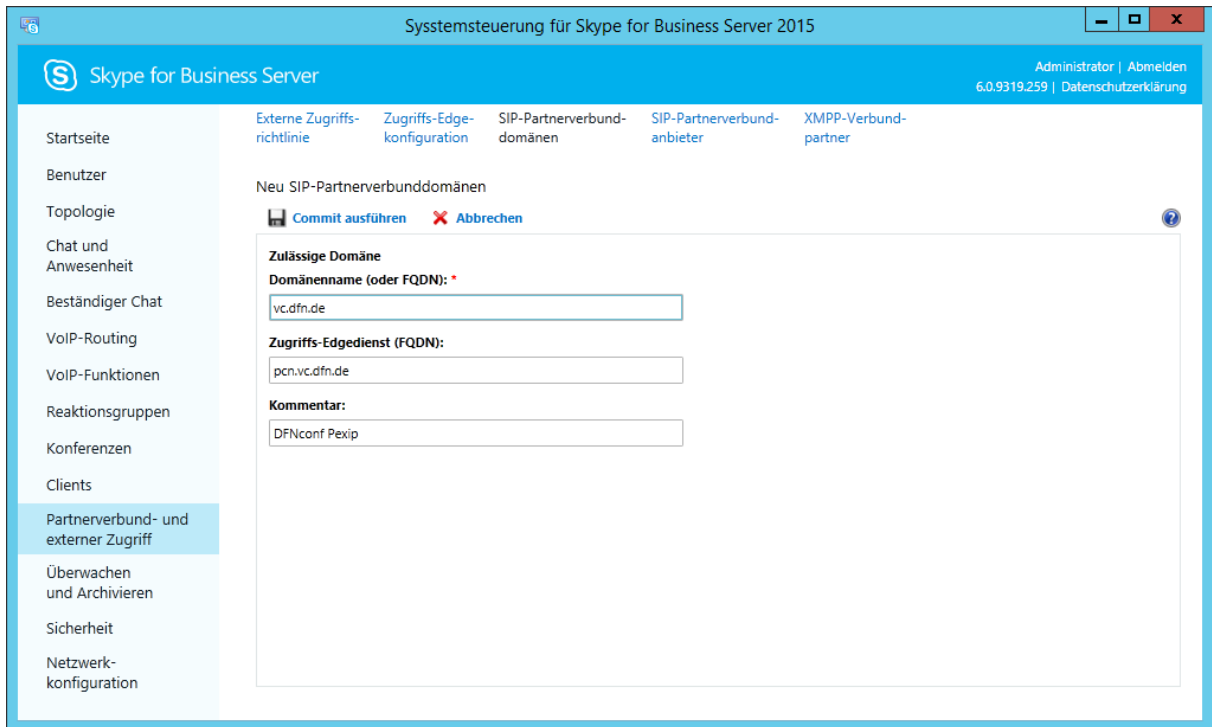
Systemsteuerung für Skype for Business Server 2015

Skype for Business Server

Administrator | Abmelden
6.0.9319.259 | Datenschutzerklärung

Startseite
Benutzer
Topologie
Chat und Anwesenheit
Beständiger Chat
VoIP-Routing
VoIP-Funktionen
Reaktionsgruppen
Konferenzen
Clients
Partnerverbund- und externer Zugriff
Überwachen und Archivieren
Sicherheit
Netzwerkkonfiguration

Externe Zugriffsrichtlinie
Zugriffs-Edgekonfiguration
SIP-Partnerverbunddomänen
SIP-Partnerverbundanbieter
XMPP-Verbundpartner

Neu SIP-Partnerverbunddomänen

Commit ausführen
Abbrechen

Zulässige Domäne
Domänenname (oder FQDN): *
vc.dfn.de
Zugriffs-Edgedienst (FQDN):
pcn.vc.dfn.de
Kommentar:
DFNconf Pexip